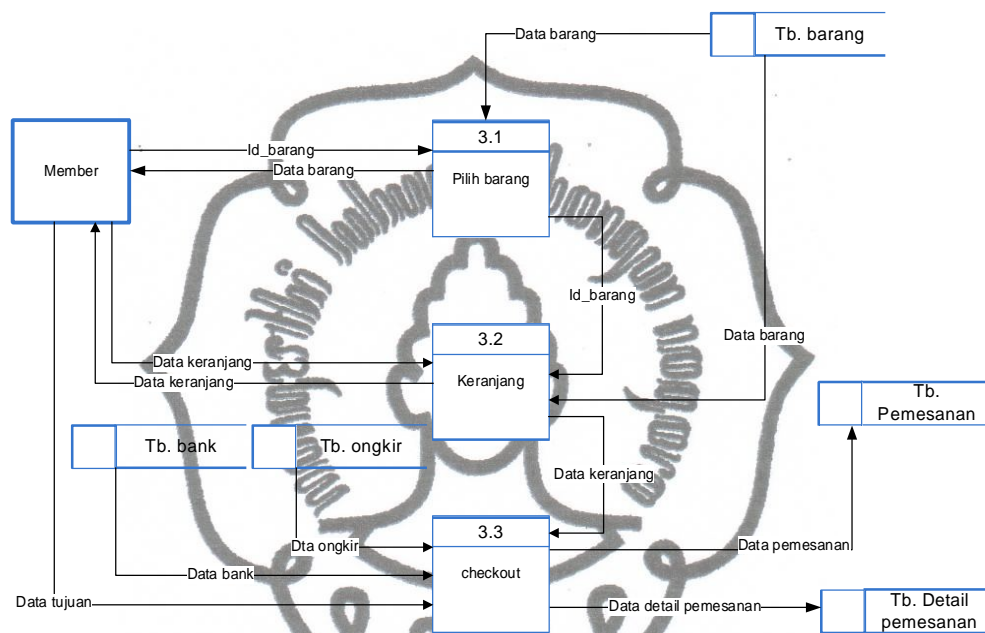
Data barang
Tb. barang
Member
Id_barang
Data barang
3.1
Pilih barang
Id_barang
Data barang
3.2
Keranjang
Data keranjang
Data keranjang
Tb. Pemesanan
Tb. bank
Tb. ongkir
Data keranjang
3.3
checkout
Dta ongkir
Data bank
Data pemesanan
Data tujuan
Data detail pemesanan
Tb. Detail pemesanan